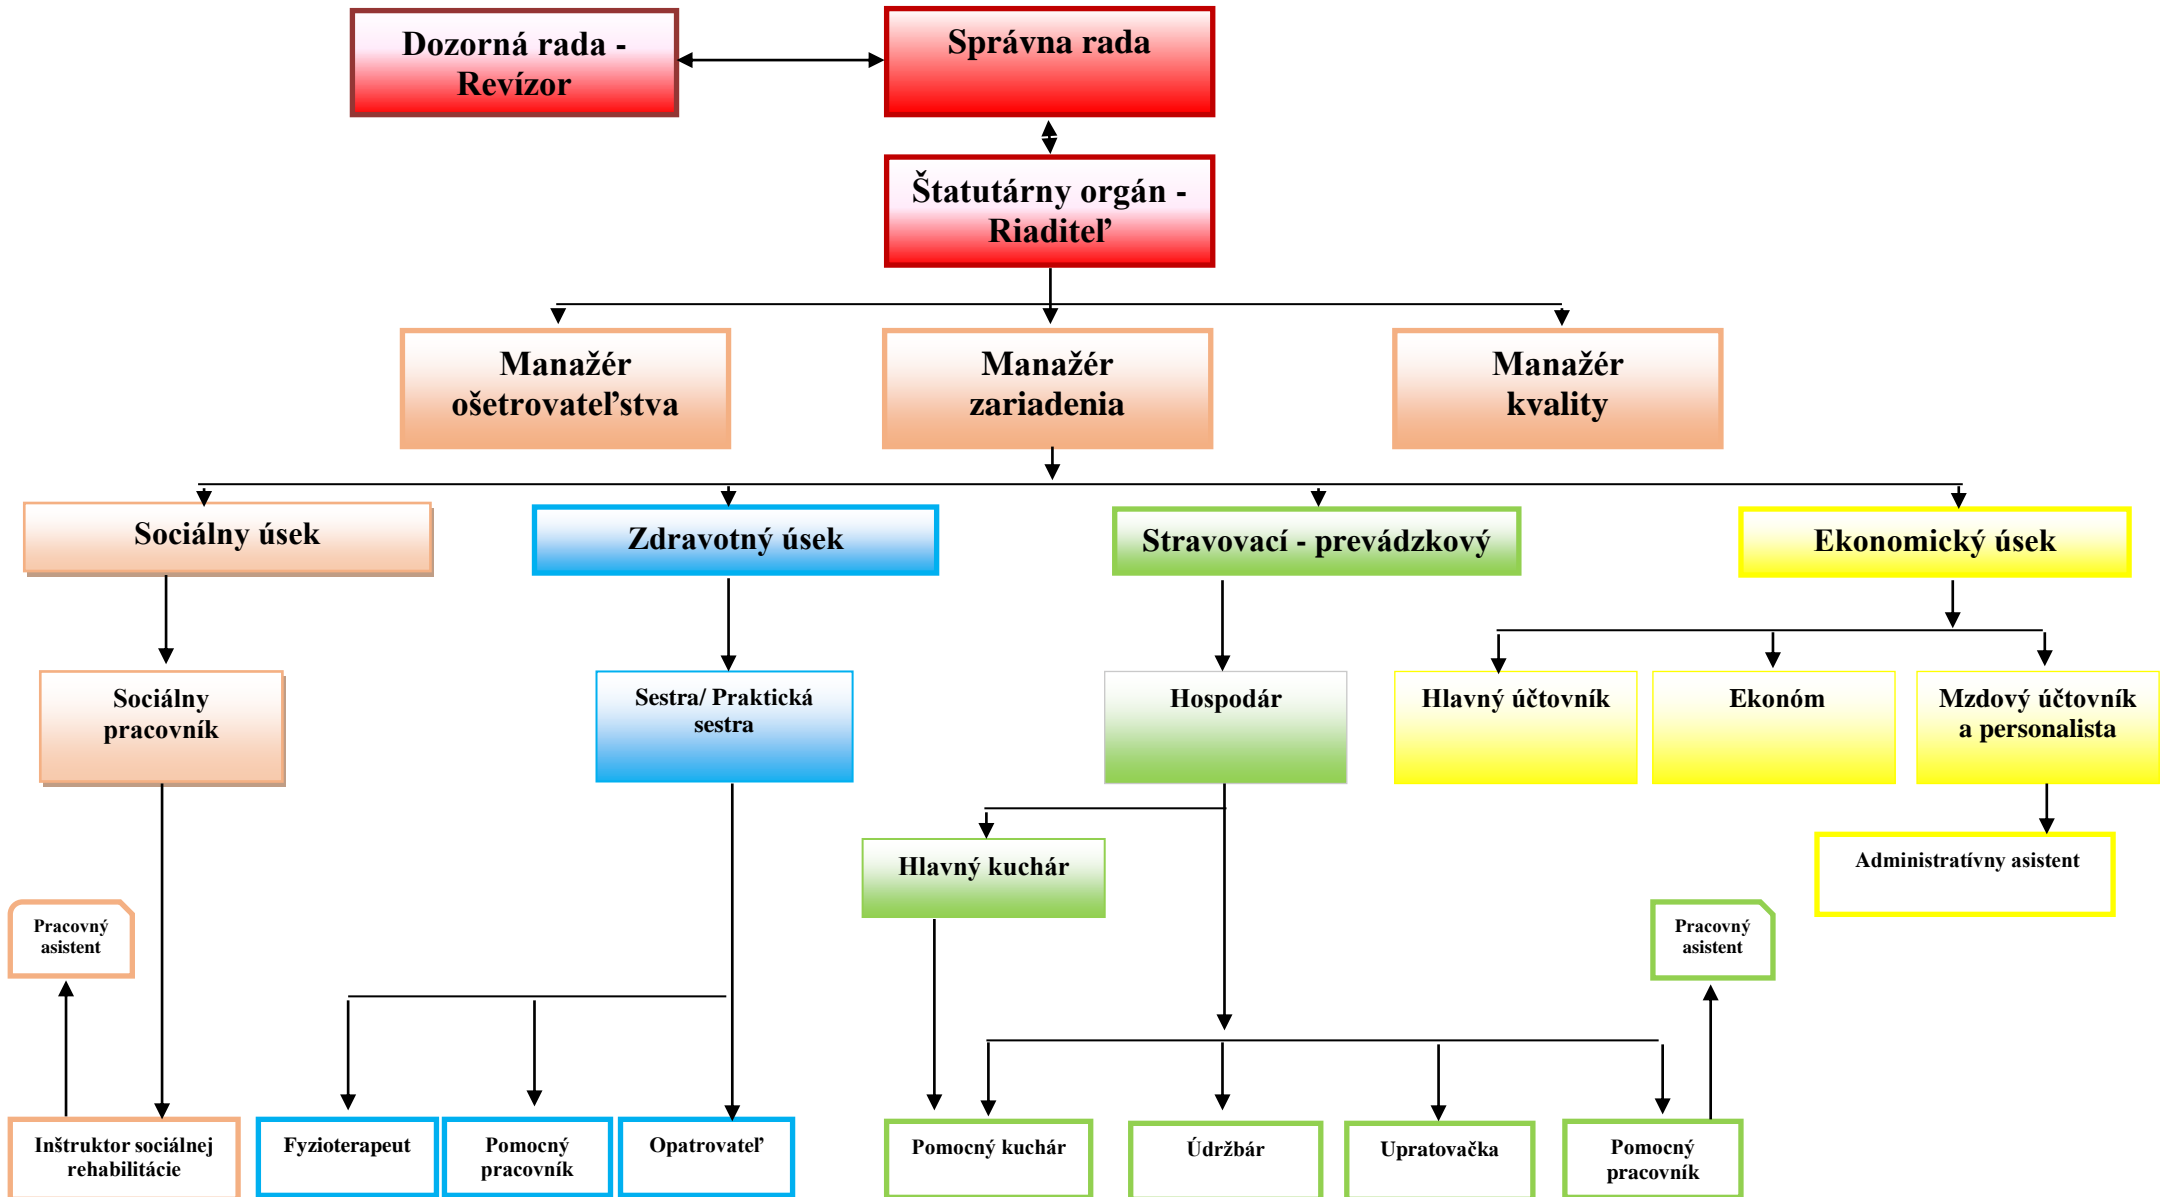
Dozorná rada - Revízor

Správna rada

Štatutárny orgán - Riaditeľ

Manažér ošetrovateľstva

Manažér zariadenia

Manažér kvality

Sociálny úsek

Zdravotný úsek

Stravovací - prevádzkový

Ekonomický úsek

Sociálny pracovník

Sestra/ Praktická sestra

Hospodár

Hlavný účtovník

Ekonóm

Mzdový účtovník a personalista

Hlavný kuchár

Administratívny asistent

Pracovný asistent

Pracovný asistent

Inštruktor sociálnej rehabilitácie

Fyzioterapeut

Pomocný pracovník

Opatrovateľ

Pomocný kuchár

Údržbár

Upratovačka

Pomocný pracovník